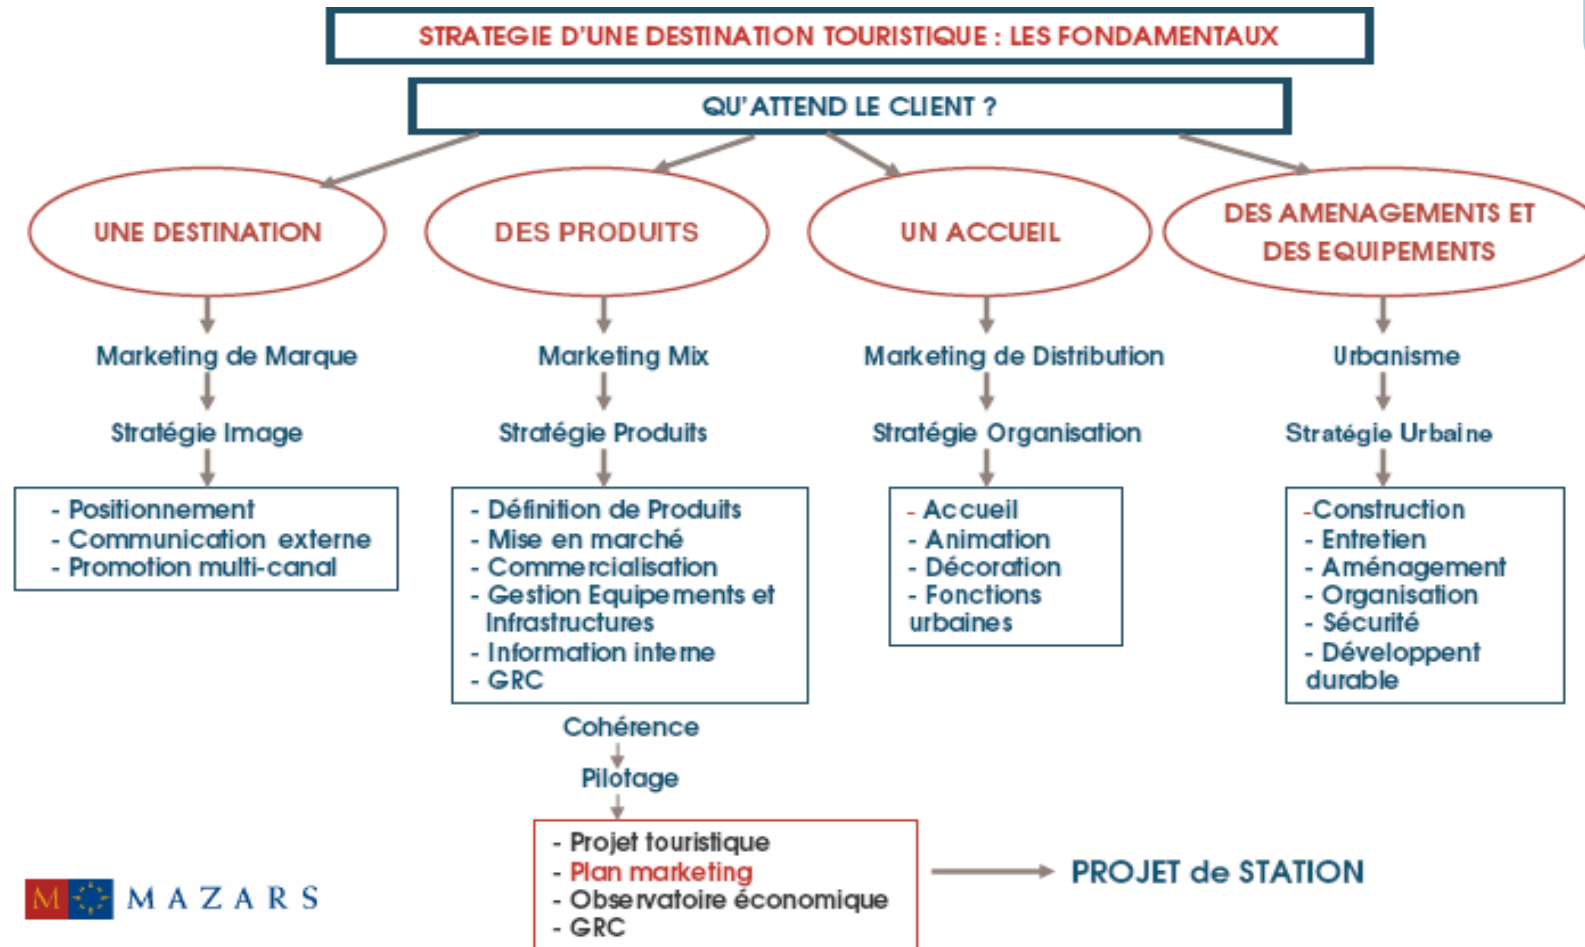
STRATEGIE D'UNE DESTINATION TOURISTIQUE : LES FONDAMENTAUX

QU'ATTEND LE CLIENT ?

UNE DESTINATION

Marketing de Marque

Stratégie Image

- Positionnement
- Communication externe
- Promotion multi-canal

DES PRODUITS

Marketing Mix

Stratégie Produits

- Définition de Produits
- Mise en marché
- Commercialisation
- Gestion Equipements et Infrastructures
- Information interne
- GRC

UN ACCUEIL

Marketing de Distribution

Stratégie Organisation

- Accueil
- Animation
- Décoration
- Fonctions urbaines

DES AMENAGEMENTS ET DES EQUIPEMENTS

Urbanisme

Stratégie Urbaine

-Construction
- Entretien
- Aménagement
- Organisation
- Sécurité
- Développent durable

Cohérence

Pilotage

- Projet touristique
- Plan marketing
- Observatoire économique
- GRC

PROJET de STATION

M MAZARS